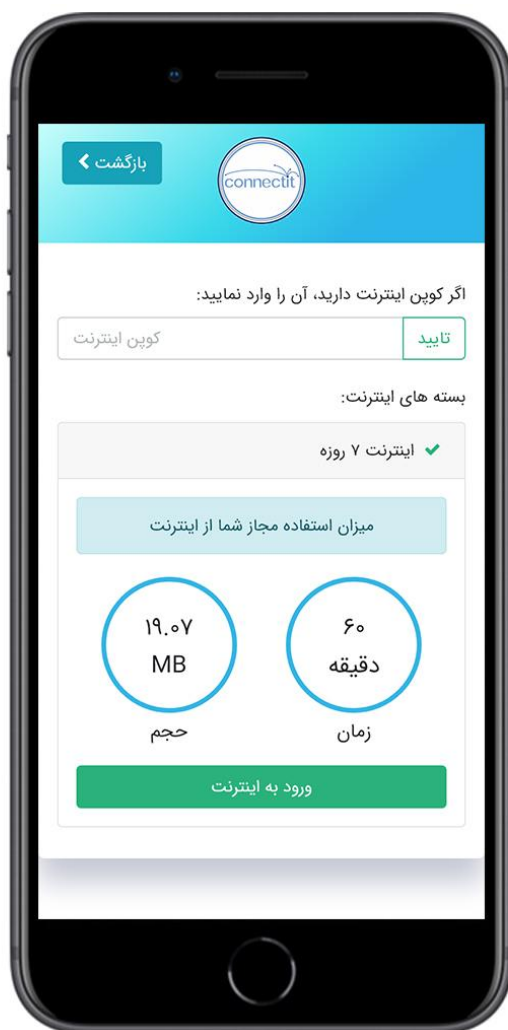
connectit

بازگشت

اگر کوپن اینترنت دارید، آن را وارد نمایید:

تایید

کوپن اینترنت

بسته های اینترنت:

اینترنت ۷ روزه

میزان استفاده مجاز شما از اینترنت

۶۰
دقیقه

زمان

۱۹.۰۷
MB

حجم

ورود به اینترنت